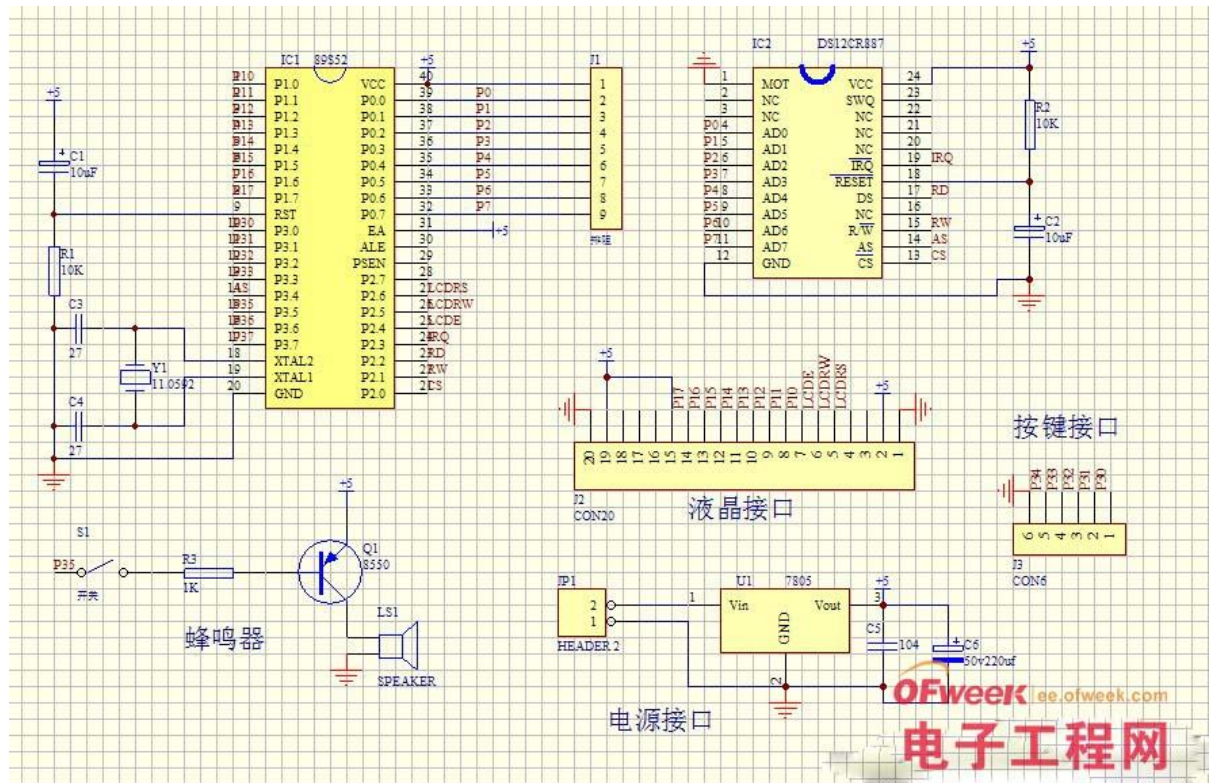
IC1 89S52
P10 P11 P12 P13 P14 P15 P16 P17
P1.0 P1.1 P1.2 P1.3 P1.4 P1.5 P1.6 P1.7
9 RST
P30 P31 P32 P33 AS P35 P36 P37
P3.0 P3.1 P3.2 P3.3 P3.4 P3.5 P3.6 P3.7
18 XTAL2
19 XTAL1
20 GND
+5
40 VCC
39 P0.0 P0
38 P0.1 P1
37 P0.2 P2
36 P0.3 P3
35 P0.4 P4
34 P0.5 P5
33 P0.6 P6
32 P0.7 P7
31 EA +5
30 ALE
29 PSEN
28 P2.7
P2.6 LCDRS
P2.5 LCDRW
P2.4 LCDE
P2.3 IRQ
P2.2 RD
P2.1 RW
P2.0 CS
J1
1 2 3 4 5 6 7 8 9
排阻
+5
C1 10uF
R1 10K
C3 27
Y1 11.0592
C4 27
IC2 DS12CR887
1 MOT
2 NC
3 NC
P0 4 AD0
P1 5 AD1
P2 6 AD2
P3 7 AD3
P4 8 AD4
P5 9 AD5
P6 10 AD6
P7 11 AD7
12 GND
VCC 24
SWQ 23
NC 22
NC 21
NC 20
IRQ 19 IRQ
RESET 18
DS 17 RD
NC 16
R/W 15 RW
AS 14 AS
CS 13 CS
+5
R2 10K
C2 10uF
+5
P17 P16 P15 P14 P13 P12 P11 P10 LCDE LCDRW LCDRS
+5
20 19 18 17 16 15 14 13 12 11 10 9 8 7 6 5 4 3 2 1
J2 CON20
液晶接口
按键接口
P34 P33 P32 P31 P30
6 5 4 3 2 1
J3 CON6
+5
S1
P35
开关
R3 1K
Q1 8550
LS1
SPEAKER
蜂鸣器
JP1
2 1
HEADER 2
U1 7805
1 Vin
GND 2
Vout 3
+5
C5 104
C6 50v220uf
电源接口
OFweek ee.ofweek.com
电子工程网